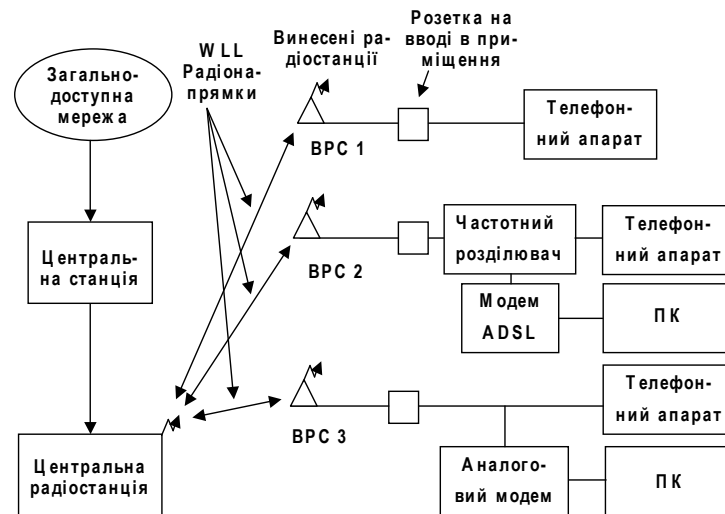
WLL Радіонапрямки

Винесені радіостанції

Розетка на вводі в приміщення

Загальнодоступна мережа

Телефонний апарат

ВРС 1

Центральна станція

ВРС 2

Частотний розділювач

Телефонний апарат

Модем ADSL

ПК

ВРС 3

Телефонний апарат

Центральна радіостанція

Аналоговий модем

ПК